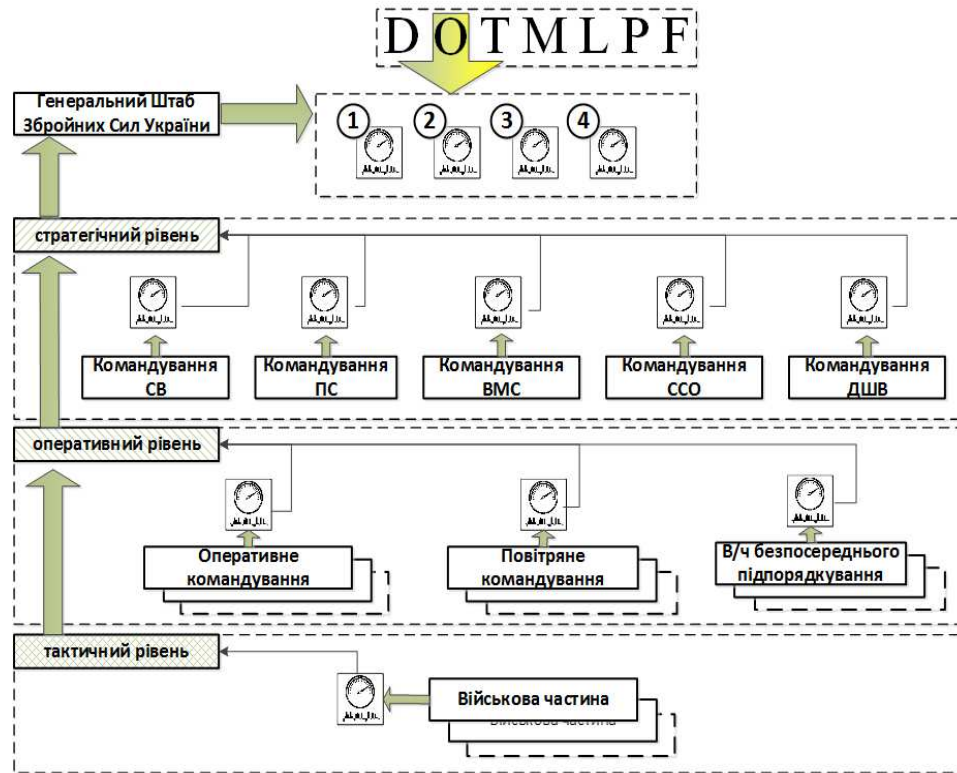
D O T M L P F

Генеральний Штаб Збройних Сил України

1 2 3 4

стратегічний рівень

Командування СВ

Командування ПС

Командування ВМС

Командування ССО

Командування ДШВ

оперативний рівень

Оперативне командування

Повітряне командування

В/ч безпосереднього підпорядкування

тактичний рівень

Військова частина

Військова частина